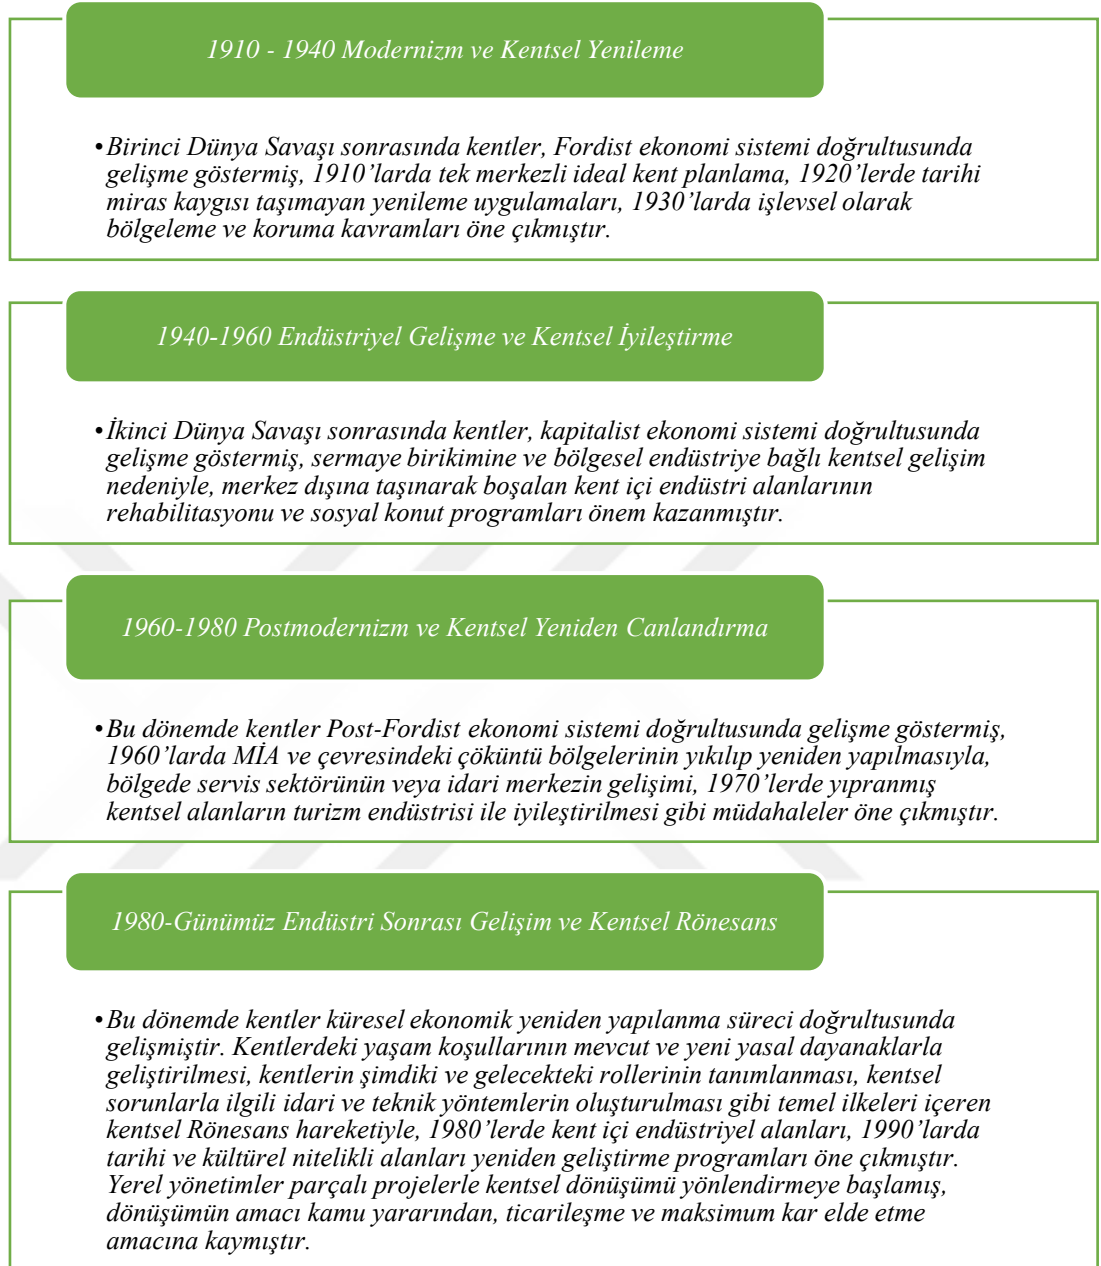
1910 - 1940 Modernizm ve Kentsel Yenileme

•Birinci Dünya Savaşı sonrasında kentler, Fordist ekonomi sistemi doğrultusunda gelişme göstermiş, 1910'larda tek merkezli ideal kent planlama, 1920'lerde tarihi miras kaygısı taşımayan yenileme uygulamaları, 1930'larda işlevsel olarak bölgeleme ve koruma kavramları öne çıkmıştır.

1940-1960 Endüstriyel Gelişme ve Kentsel İyileştirme

•İkinci Dünya Savaşı sonrasında kentler, kapitalist ekonomi sistemi doğrultusunda gelişme göstermiş, sermaye birikimine ve bölgesel endüstriye bağlı kentsel gelişim nedeniyle, merkez dışına taşınarak boşalan kent içi endüstri alanlarının rehabilitasyonu ve sosyal konut programları önem kazanmıştır.

1960-1980 Postmodernizm ve Kentsel Yeniden Canlandırma

•Bu dönemde kentler Post-Fordist ekonomi sistemi doğrultusunda gelişme göstermiş, 1960'larda MİA ve çevresindeki çöküntü bölgelerinin yıkılıp yeniden yapılmasıyla, bölgede servis sektörünün veya idari merkezin gelişimi, 1970'lerde yıpranmış kentsel alanların turizm endüstrisi ile iyileştirilmesi gibi müdahaleler öne çıkmıştır.

1980-Günümüz Endüstri Sonrası Gelişim ve Kentsel Rönesans

•Bu dönemde kentler küresel ekonomik yeniden yapılanma süreci doğrultusunda gelişmiştir. Kentlerdeki yaşam koşullarının mevcut ve yeni yasal dayanaklarla geliştirilmesi, kentlerin şimdiki ve gelecekteki rollerinin tanımlanması, kentsel sorunlarla ilgili idari ve teknik yöntemlerin oluşturulması gibi temel ilkeleri içeren kentsel Rönesans hareketiyle, 1980'lerde kent içi endüstriyel alanları, 1990'larda tarihi ve kültürel nitelikli alanları yeniden geliştirme programları öne çıkmıştır. Yerel yönetimler parçalı projelerle kentsel dönüşümü yönlendirmeye başlamış, dönüşümün amacı kamu yararından, ticarileşme ve maksimum kar elde etme amacına kaymıştır.